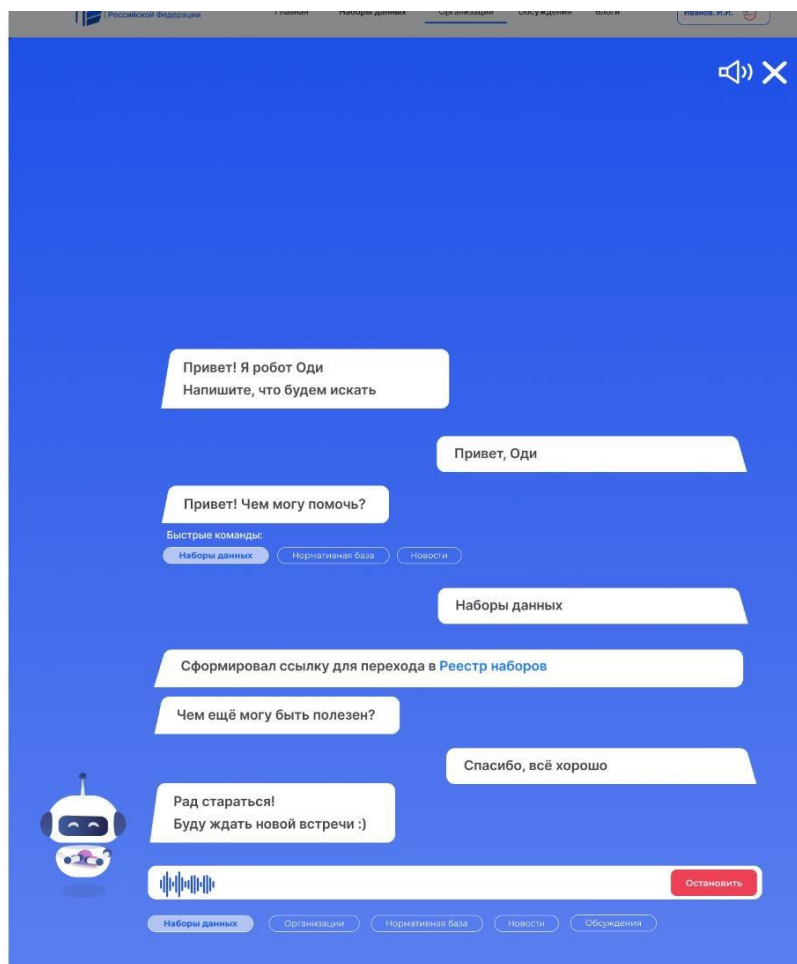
Российской Федерации Главная Наборы данных Организации Обсуждения Блоги Иванов. И.И.

Привет! Я робот Оди
Напишите, что будем искать

Привет, Оди

Привет! Чем могу помочь?

Быстрые команды:
Наборы данных Нормативная база Новости

Наборы данных

Сформировал ссылку для перехода в Реестр наборов

Чем ещё могу быть полезен?

Спасибо, всё хорошо

Рад стараться!
Буду ждать новой встречи :)

Остановить

Наборы данных Организации Нормативная база Новости Обсуждения